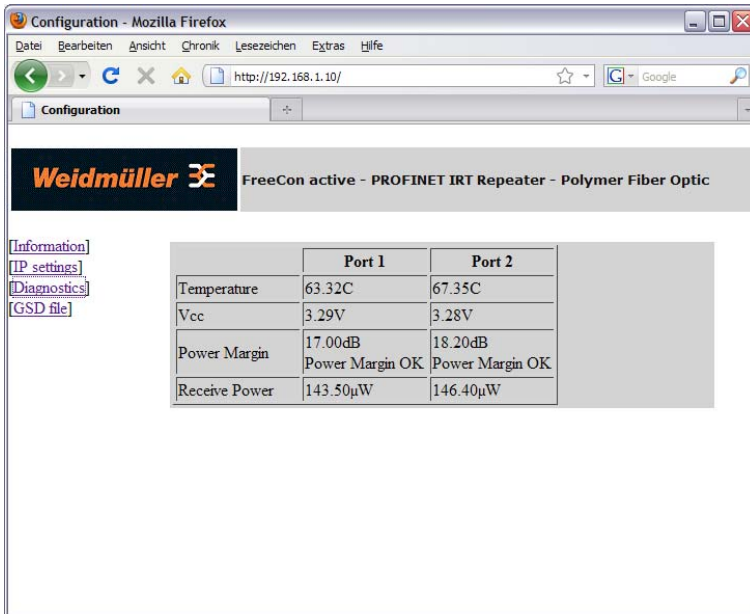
Configuration - Mozilla Firefox

Datei Bearbeiten Ansicht Chronik Lesezeichen Extras Hilfe

http://192.168.1.10/

Google

Configuration

Weidmüller

FreeCon active - PROFINET IRT Repeater - Polymer Fiber Optic

[Information]
[IP settings]
[Diagnostics]
[GSD file]

| | Port 1 | Port 2 |
|---|---|---|
| Temperature | 63.32C | 67.35C |
| Vcc | 3.29V | 3.28V |
| Power Margin | 17.00dB Power Margin OK | 18.20dB Power Margin OK |
| Receive Power | 143.50µW | 146.40µW |